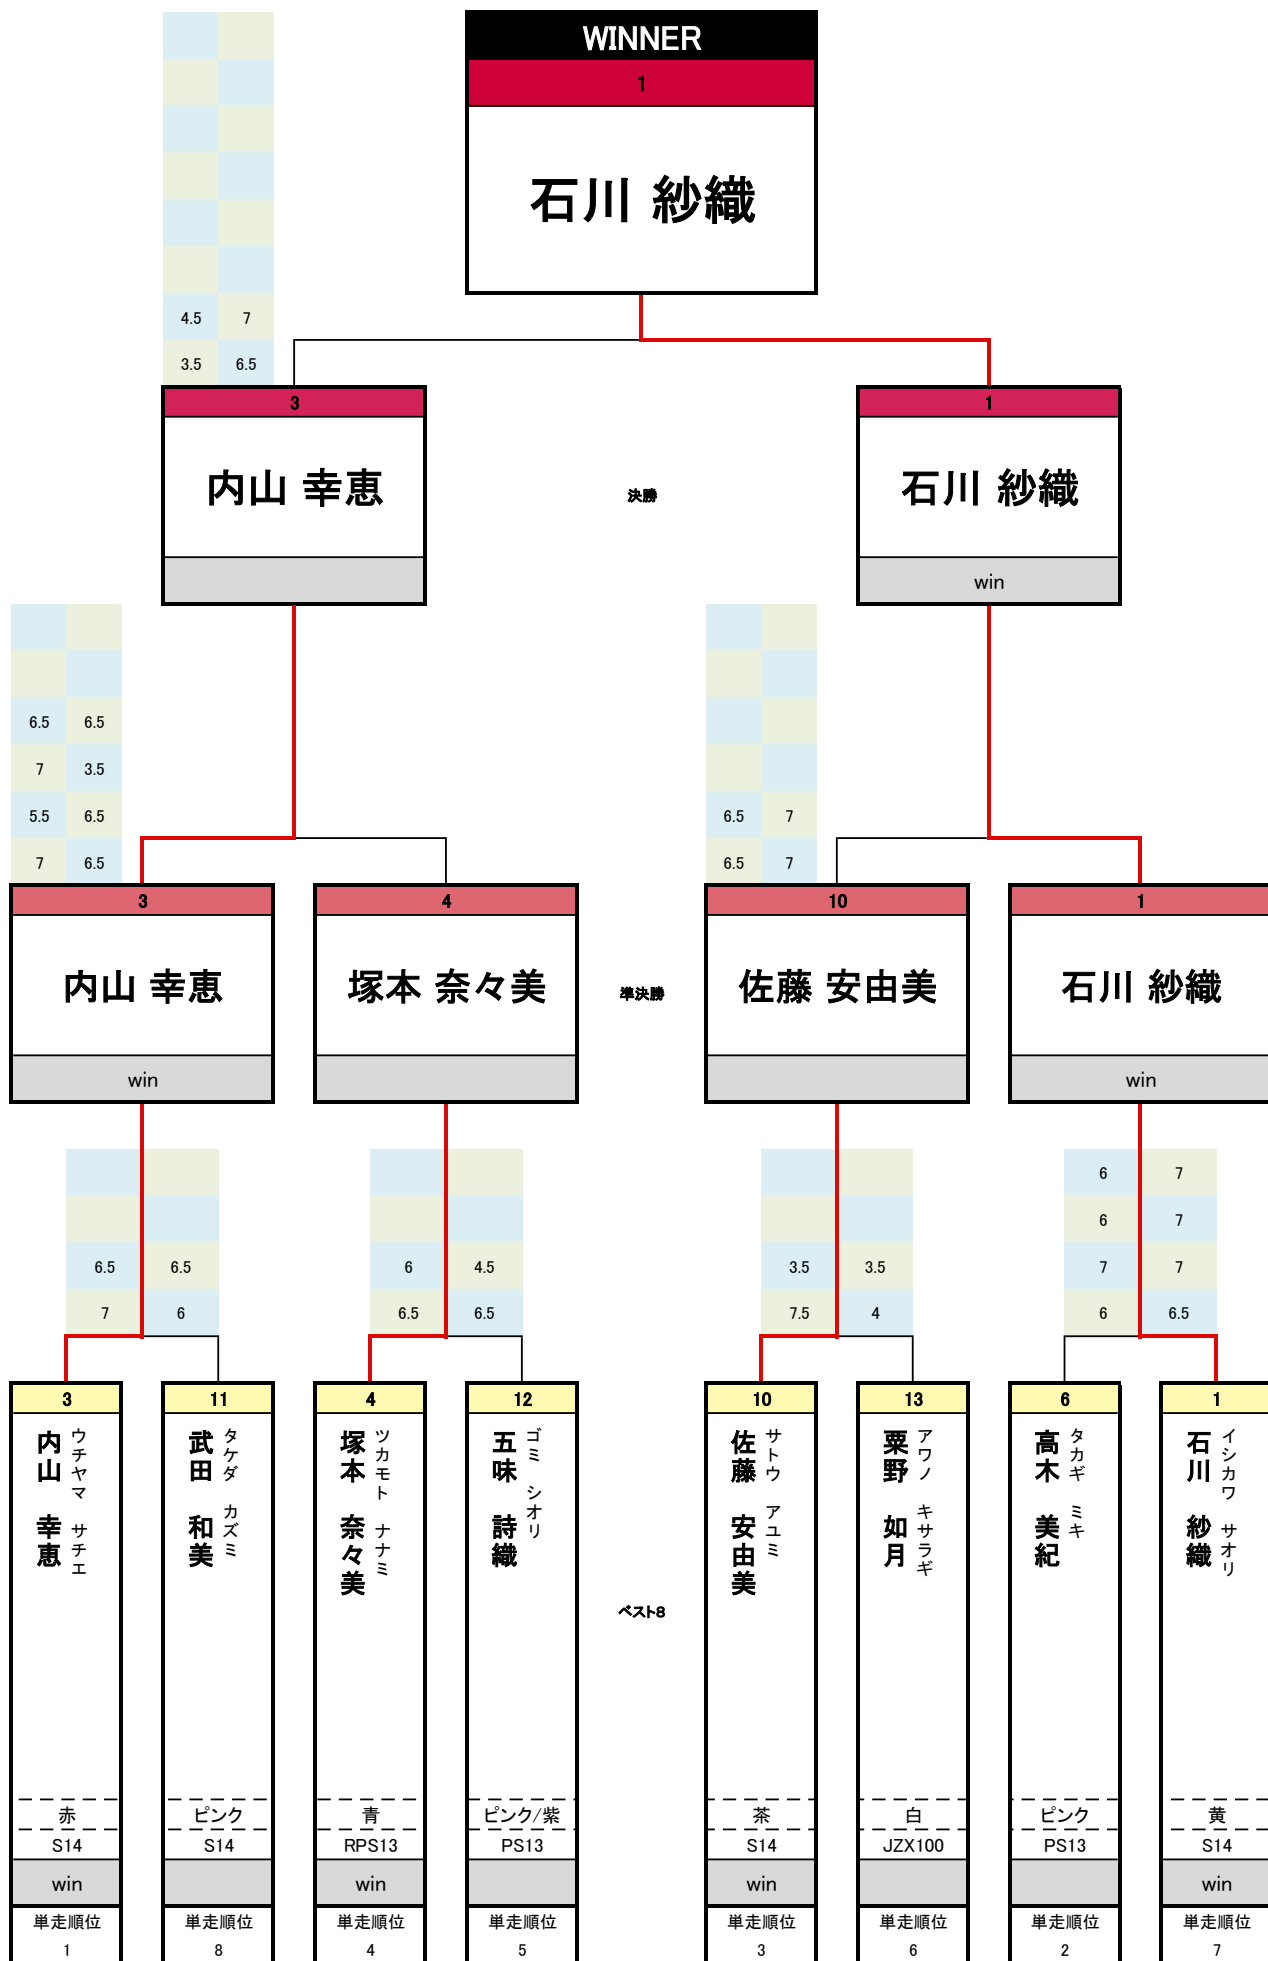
WINNER
1
石川 紗織

| 4.5 | 7 |
|---|---|
| 3.5 | 6.5 |

3
内山 幸恵

決勝

1
石川 紗織
win

| 6.5 | 6.5 |
|---|---|
| 7 | 3.5 |
| 5.5 | 6.5 |
| 7 | 6.5 |

| 6.5 | 7 |
|---|---|
| 6.5 | 7 |

3
内山 幸恵
win

4
塚本 奈々美

準決勝

10
佐藤 安由美

1
石川 紗織
win

| 6.5 | 6.5 |
|---|---|
| 7 | 6 |

| 6 | 4.5 |
|---|---|
| 6.5 | 6.5 |

| 3.5 | 3.5 |
|---|---|
| 7.5 | 4 |

| 6 | 7 |
|---|---|
| 6 | 7 |
| 7 | 7 |
| 6 | 6.5 |

3
内山 幸恵 ウチヤマ サチエ
赤
S14
win
単走順位
1

11
武田 和美 タケダ カズミ
ピンク
S14
単走順位
8

4
塚本 奈々美 ツカモト ナナミ
青
RPS13
win
単走順位
4

12
五味 詩織 ゴミ シオリ
ピンク/紫
PS13
単走順位
5

ベスト8

10
佐藤 安由美 サトウ アユミ
茶
S14
win
単走順位
3

13
粟野 如月 アワノ キサラギ
白
JZX100
単走順位
6

6
高木 美紀 タカギ ミキ
ピンク
PS13
単走順位
2

1
石川 紗織 イシカワ サオリ
黄
S14
win
単走順位
7